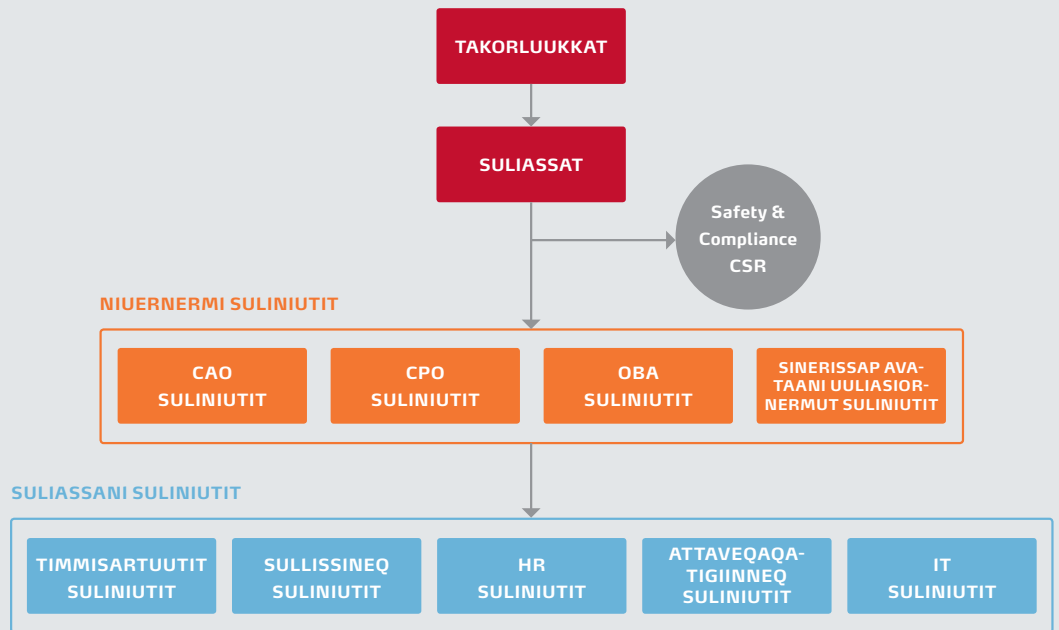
TAKORLUUKKAT

SULIASSAT

Safety & Compliance CSR

NIUERNERMI SULINIUTIT

CAO SULINIUTIT

CPO SULINIUTIT

OBA SULINIUTIT

SINERISSAP AVATAANI UULIASIORNERMUT SULINIUTIT

SULIASSANI SULINIUTIT

TIMMISARTUUTIT SULINIUTIT

SULLISSINEQ SULINIUTIT

HR SULINIUTIT

ATTAVEQAQATIGIINNEQ SULINIUTIT

IT SULINIUTIT